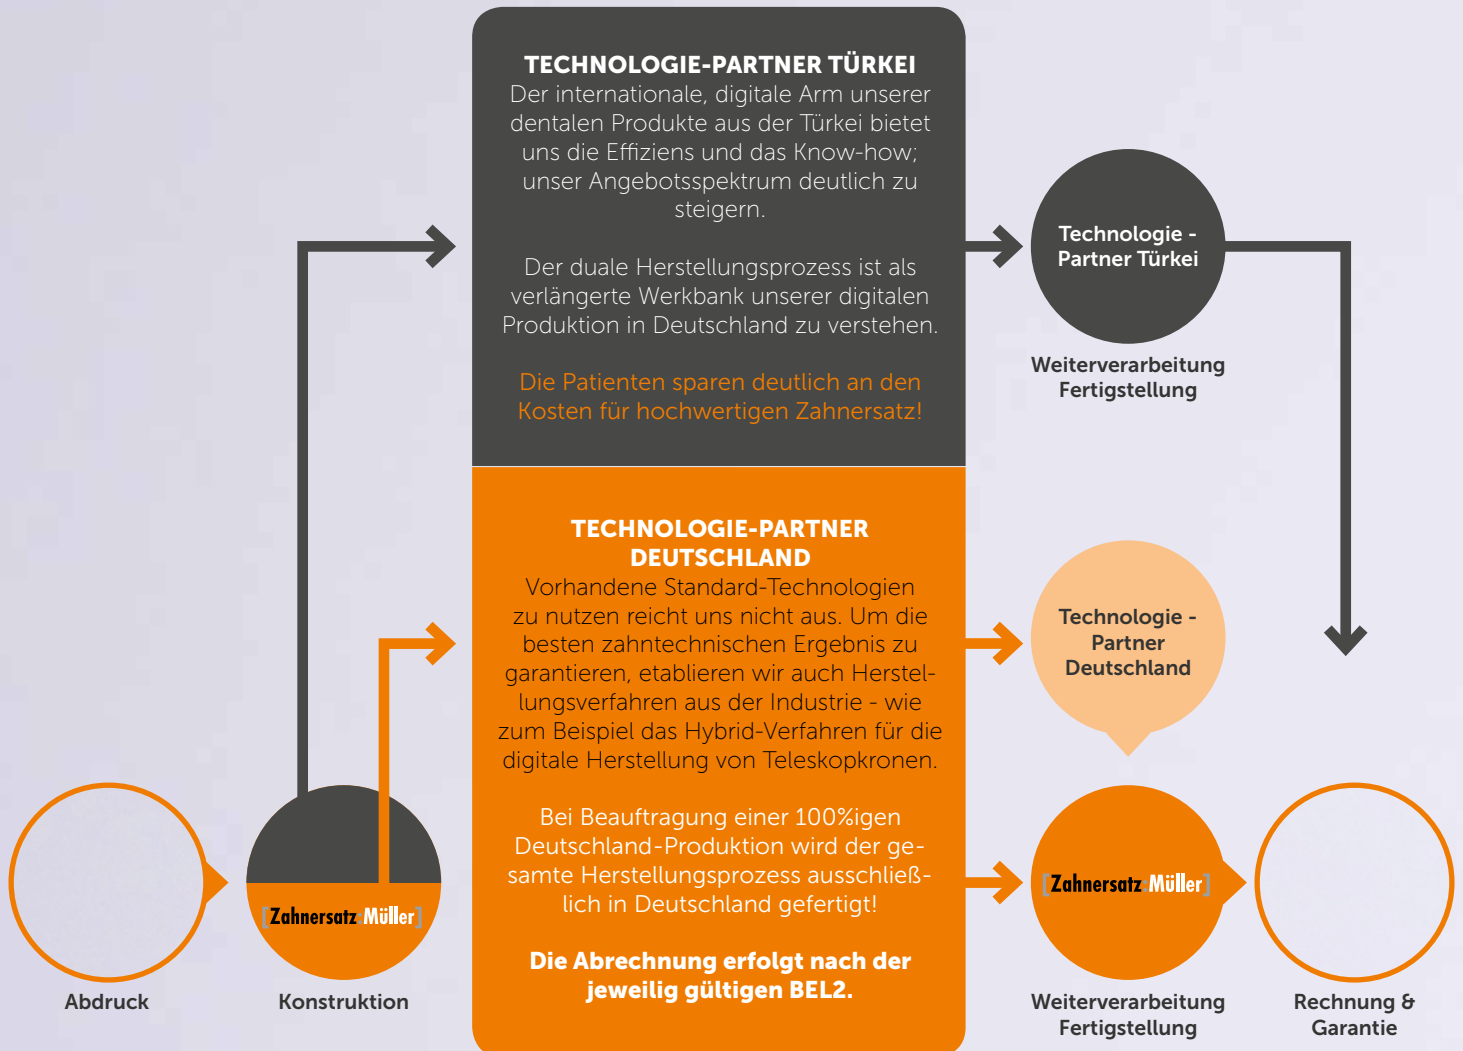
TECHNOLOGIE-PARTNER TÜRKEI
Der internationale, digitale Arm unserer dentalen Produkte aus der Türkei bietet uns die Effiziens und das Know-how; unser Angebotsspektrum deutlich zu steigern.

Der duale Herstellungsprozess ist als verlängerte Werkbank unserer digitalen Produktion in Deutschland zu verstehen.

Die Patienten sparen deutlich an den Kosten für hochwertigen Zahnersatz!

Technologie - Partner Türkei

Weiterverarbeitung Fertigstellung

TECHNOLOGIE-PARTNER DEUTSCHLAND
Vorhandene Standard-Technologien zu nutzen reicht uns nicht aus. Um die besten zahntechnischen Ergebnis zu garantieren, etablieren wir auch Herstellungsverfahren aus der Industrie - wie zum Beispiel das Hybrid-Verfahren für die digitale Herstellung von Teleskopkronen.

Bei Beauftragung einer 100%igen Deutschland-Produktion wird der gesamte Herstellungsprozess ausschließlich in Deutschland gefertigt!

Die Abrechnung erfolgt nach der jeweilig gültigen BEL2.

Technologie - Partner Deutschland

[Zahnersatz Müller]

Abdruck

Konstruktion

[Zahnersatz Müller]

Weiterverarbeitung Fertigstellung

Rechnung & Garantie